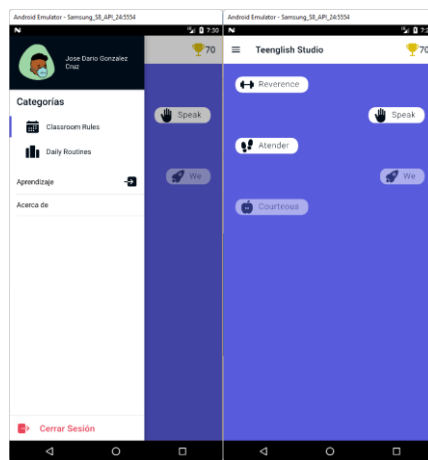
Android Emulator - Samsung_S8_API_24:5554

7:30

Jose Dario Gonzalez Cruz

70

Categorías

Classroom Rules

Speak

Daily Routines

We

Aprendizaje

Acerca de

Cerrar Sesión

Android Emulator - Samsung_S8_API_24:5554

7:30

Teenglish Studio

70

Reverence

Speak

Atender

We

Courteous